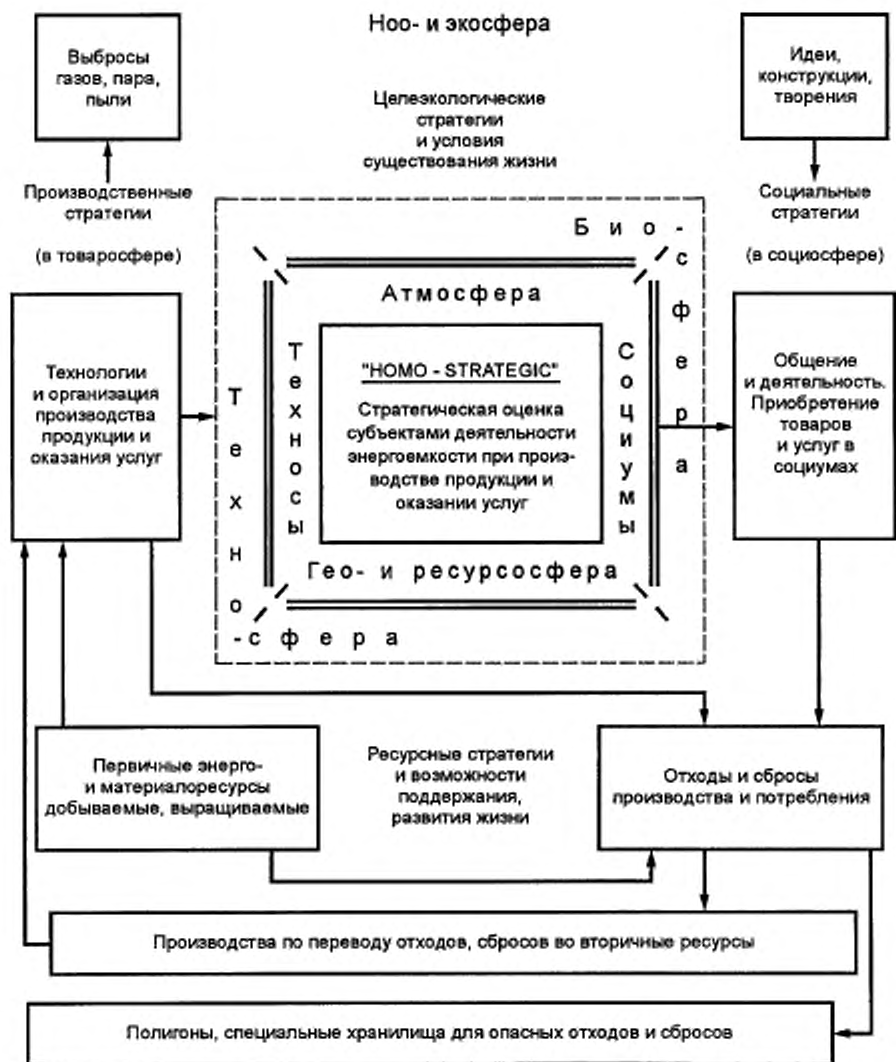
Выбросы газов, пара, пыли

Ноо- и экосфера

Идеи, конструкции, творения

Целеэкологические стратегии и условия существования жизни

Производственные стратегии

(в товаросфере)

Социальные стратегии

(в социосфере)

Био-сфера

Атмосфера

Технологии и организация производства продукции и оказания услуг

Техно-сфера

Техносы

"HOMO - STRATEGIC"

Стратегическая оценка субъектами деятельности энергоемкости при производстве продукции и оказании услуг

Социумы

Общение и деятельность. Приобретение товаров и услуг в социумах

Гео- и ресурсосфера

Первичные энерго- и материалоресурсы добываемые, выращиваемые

Ресурсные стратегии и возможности поддержания, развития жизни

Отходы и сбросы производства и потребления

Производства по переводу отходов, сбросов во вторичные ресурсы

Полигоны, специальные хранилища для опасных отходов и сбросов